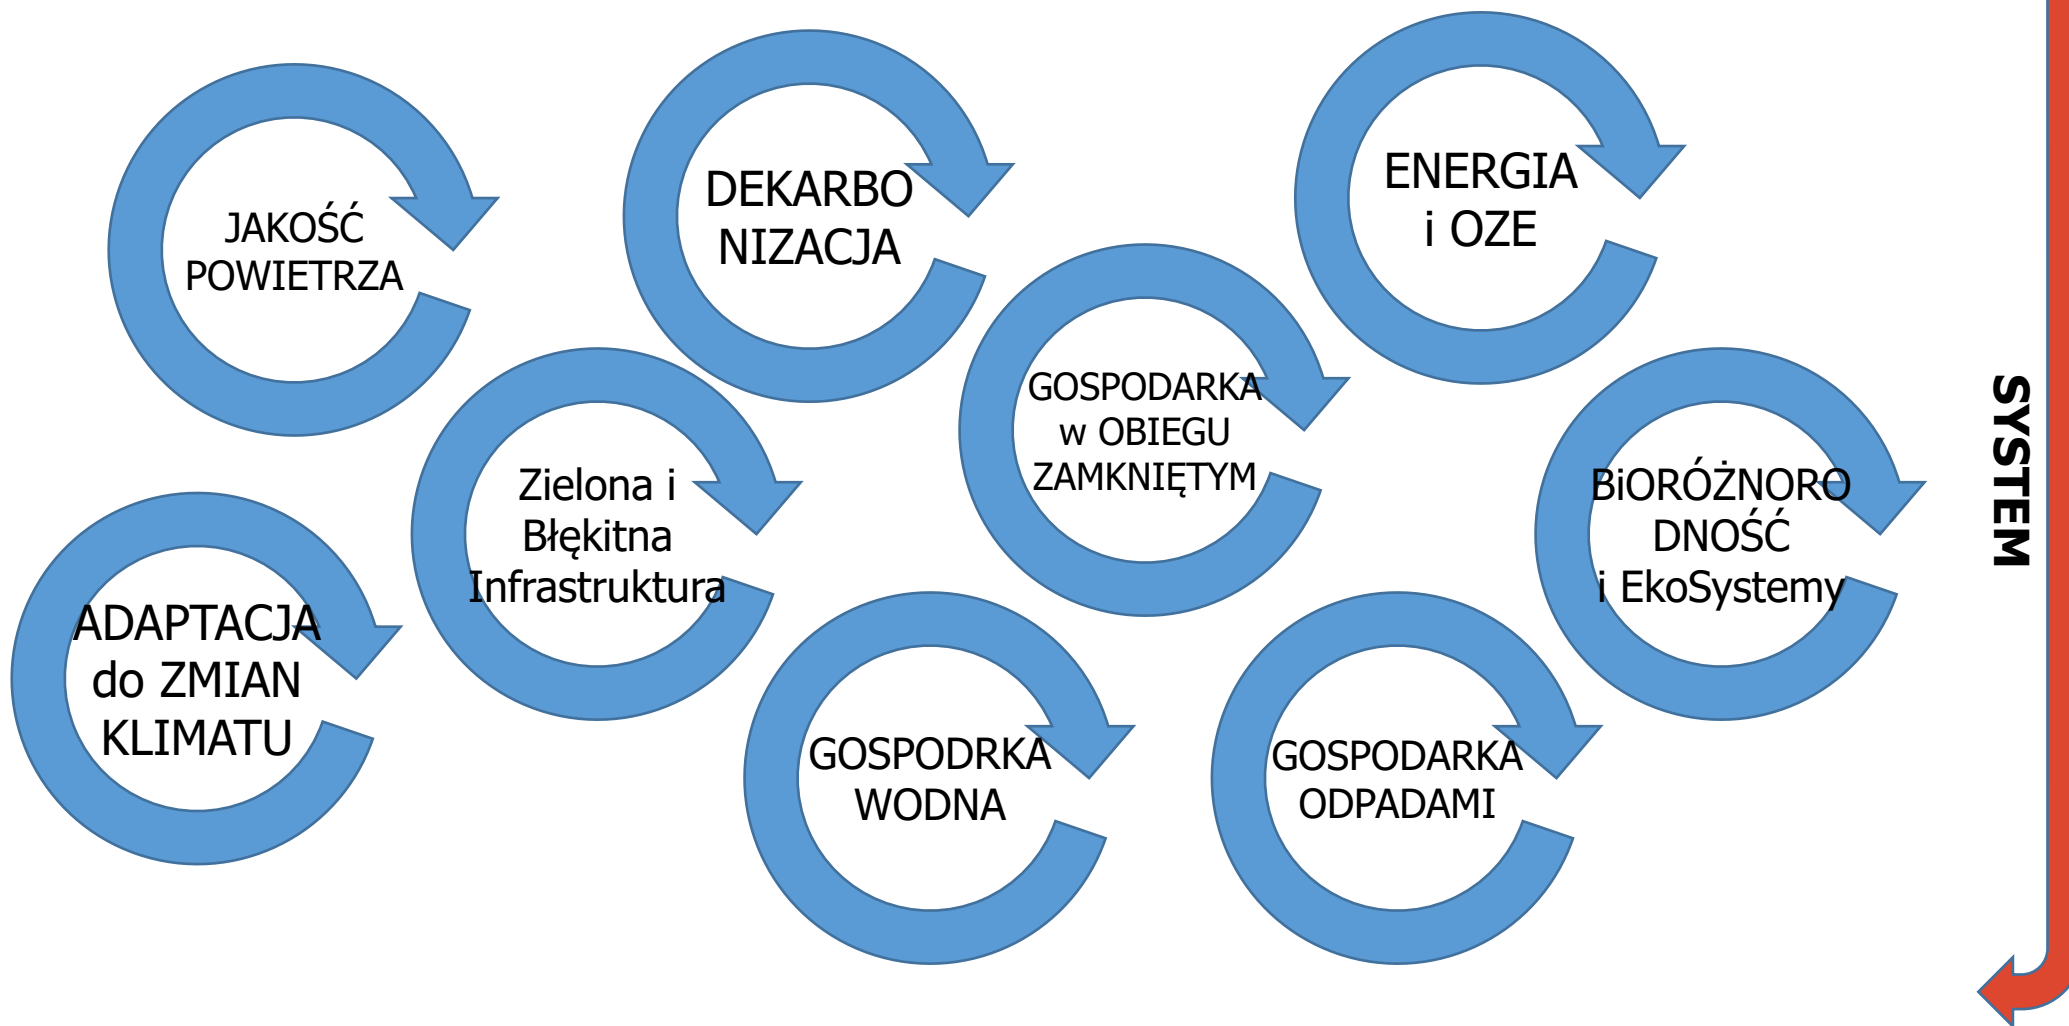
JAKOŚĆ POWIETRZA

DEKARBO NIZACJA

ENERGIA i OZE

GOSPODARKA w OBIEGU ZAMKNIĘTYM

Zielona i Błękitna Infrastruktura

BiORÓŻNORO DNOŚĆ i EkoSystemy

ADAPTACJA do ZMIAN KLIMATU

GOSPODRKA WODNA

GOSPODARKA ODPADAMI

SYSTEM